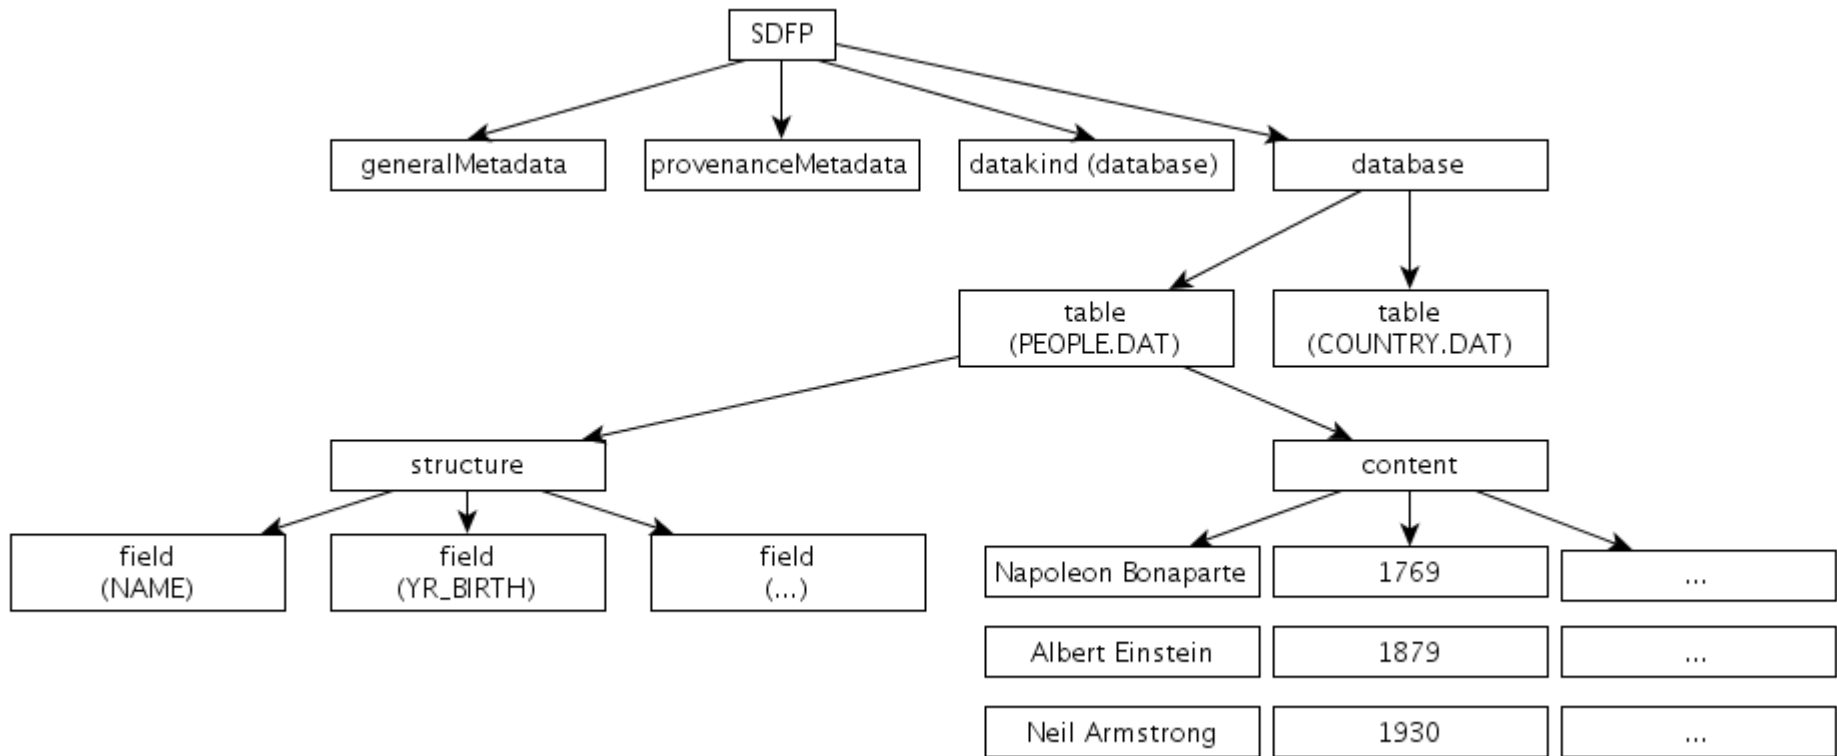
SDFP

generalMetadata

provenanceMetadata

datakind (database)

database

table (PEOPLE.DAT)

table (COUNTRY.DAT)

structure

content

field (NAME)

field (YR_BIRTH)

field (...)

Napoleon Bonaparte

1769

...

Albert Einstein

1879

...

Neil Armstrong

1930

...